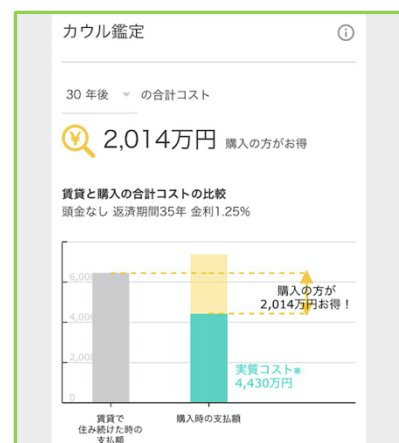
カウル鑑定

30 年後 の合計コスト

2,014万円 購入の方がお得

賃貸と購入の合計コストの比較
頭金なし 返済期間35年 金利1.25%

6,000
4,000
2,000

購入の方が
2,014万円お得！

実質コスト※
4,430万円

賃貸で
住み続けた時の
支払額

購入時の支払額